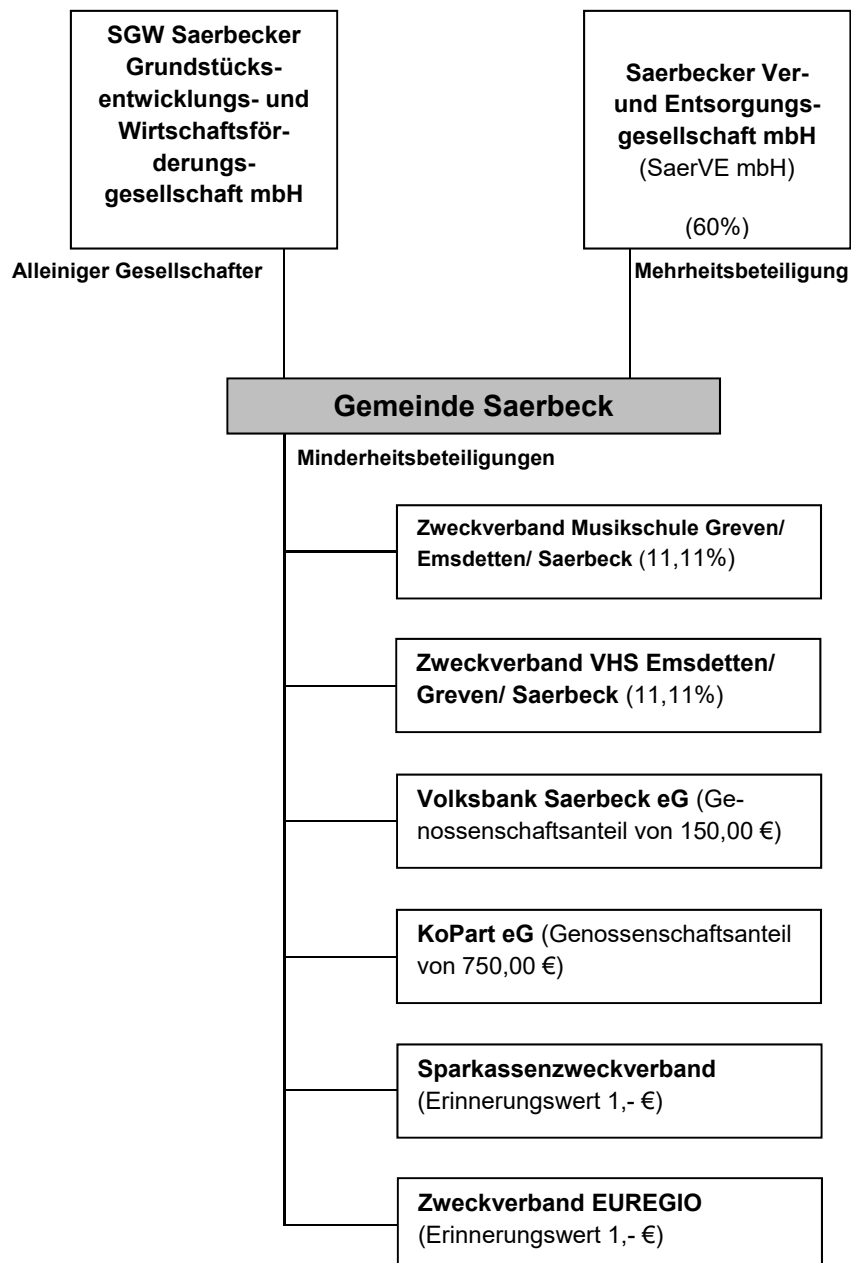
SGW Saerbecker Grundstücksentwicklungs- und Wirtschaftsförderungsgesellschaft mbH

Saerbecker Ver- und Entsorgungsgesellschaft mbH (SaerVE mbH)

(60%)

Alleiniger Gesellschafter

Mehrheitsbeteiligung

Gemeinde Saerbeck

Minderheitsbeteiligungen

Zweckverband Musikschule Greven/ Emsdetten/ Saerbeck (11,11%)

Zweckverband VHS Emsdetten/ Greven/ Saerbeck (11,11%)

Volksbank Saerbeck eG (Genossenschaftsanteil von 150,00 €)

KoPart eG (Genossenschaftsanteil von 750,00 €)

Sparkassenzweckverband (Erinnerungswert 1,- €)

Zweckverband EUREGIO (Erinnerungswert 1,- €)